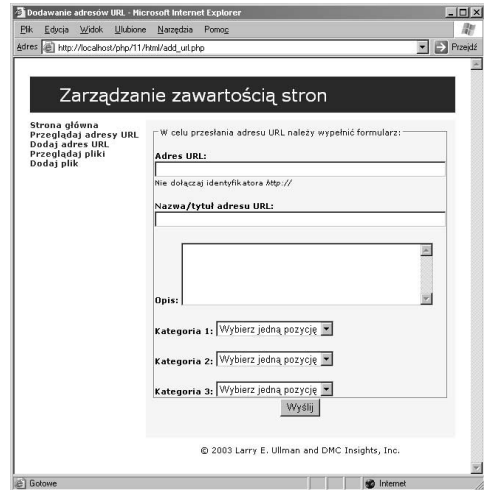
Dodawanie adresów URL - Microsoft Internet Explorer

Plik Edycja Widok Ulubione Narzędzia Pomoc

Adres http://localhost/php/11/html/add_url.php

Przejdź

Zarządzanie zawartością stron

Strona główna
Przeglądaj adresy URL
Dodaj adres URL
Przeglądaj pliki
Dodaj plik

W celu przesłania adresu URL należy wypełnić formularz:

Adres URL:

Nie dołączaj identyfikatora http://

Nazwa/tytuł adresu URL:

Opis:

Kategoria 1: Wybierz jedną pozycję

Kategoria 2: Wybierz jedną pozycję

Kategoria 3: Wybierz jedną pozycję

Wyślij

© 2003 Larry E. Ullman and DMC Insights, Inc.

Gotowe

Internet